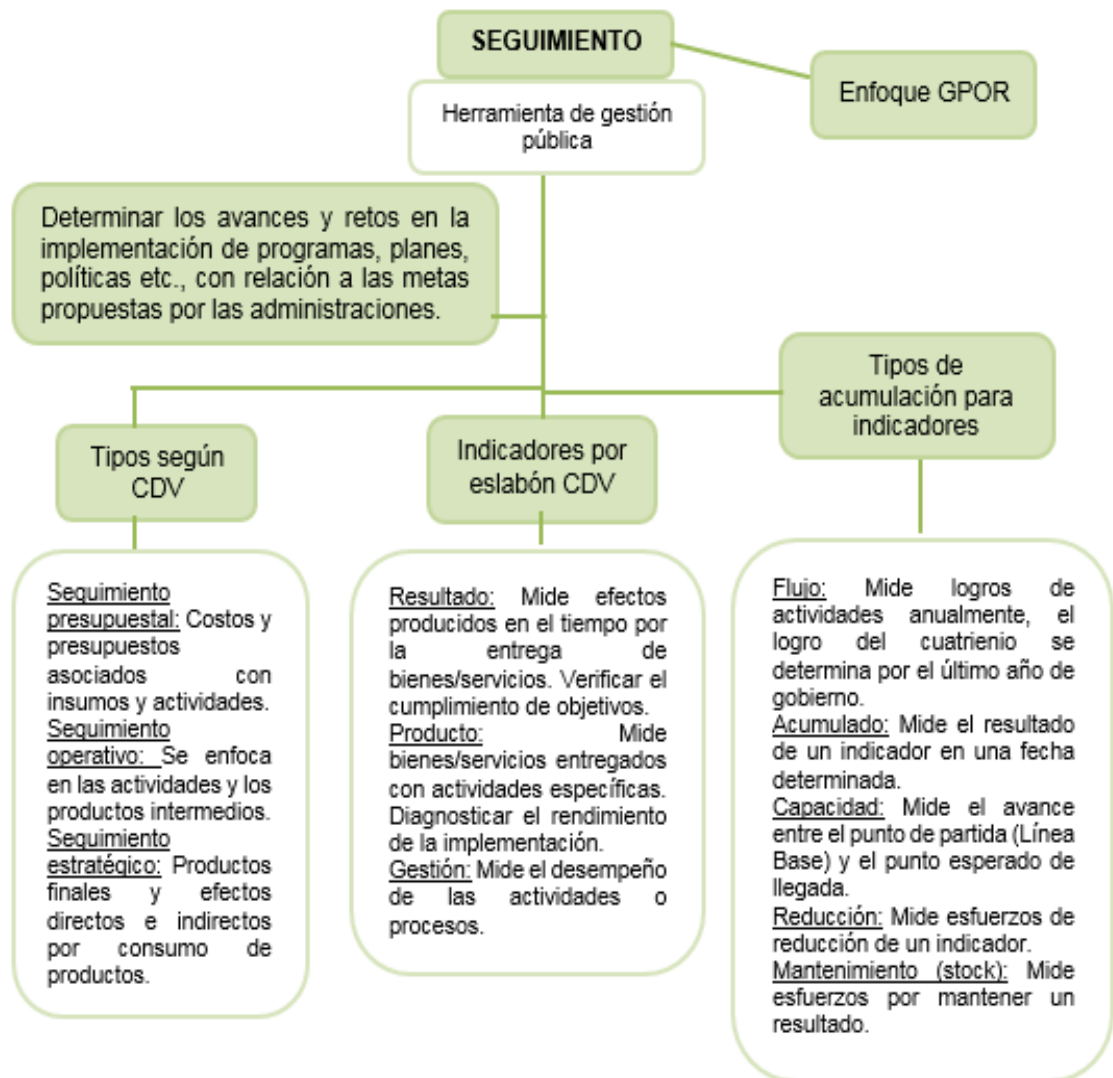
SEGUIMIENTO

Enfoque GPOR

Herramienta de gestión pública

Determinar los avances y retos en la implementación de programas, planes, políticas etc., con relación a las metas propuestas por las administraciones.

Tipos según CDV

Indicadores por eslabón CDV

Tipos de acumulación para indicadores

Seguimiento presupuestal: Costos y presupuestos asociados con insumos y actividades.
Seguimiento operativo: Se enfoca en las actividades y los productos intermedios.
Seguimiento estratégico: Productos finales y efectos directos e indirectos por consumo de productos.

Resultado: Mide efectos producidos en el tiempo por la entrega de bienes/servicios. Verificar el cumplimiento de objetivos.
Producto: Mide bienes/servicios entregados con actividades específicas. Diagnosticar el rendimiento de la implementación.
Gestión: Mide el desempeño de las actividades o procesos.

Flujo: Mide logros de actividades anualmente, el logro del cuatrienio se determina por el último año de gobierno.
Acumulado: Mide el resultado de un indicador en una fecha determinada.
Capacidad: Mide el avance entre el punto de partida (Línea Base) y el punto esperado de llegada.
Reducción: Mide esfuerzos de reducción de un indicador.
Mantenimiento (stock): Mide esfuerzos por mantener un resultado.